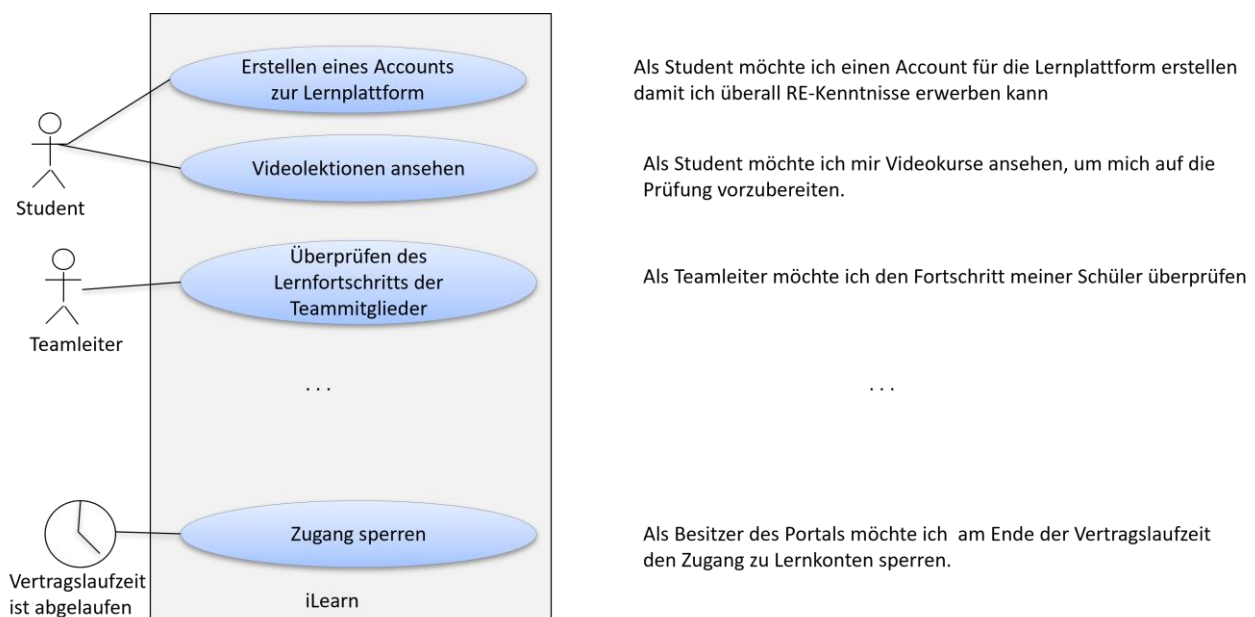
Erstellen eines Accounts zur Lernplattform

Videolektionen ansehen

Student

Überprüfen des Lernfortschritts der Teammitglieder

Teamleiter

...

Zugang sperren

Vertragslaufzeit ist abgelaufen

iLearn

Als Student möchte ich einen Account für die Lernplattform erstellen damit ich überall RE-Kenntnisse erwerben kann

Als Student möchte ich mir Videokurse ansehen, um mich auf die Prüfung vorzubereiten.

Als Teamleiter möchte ich den Fortschritt meiner Schüler überprüfen

...

Als Besitzer des Portals möchte ich am Ende der Vertragslaufzeit den Zugang zu Lernkonten sperren.